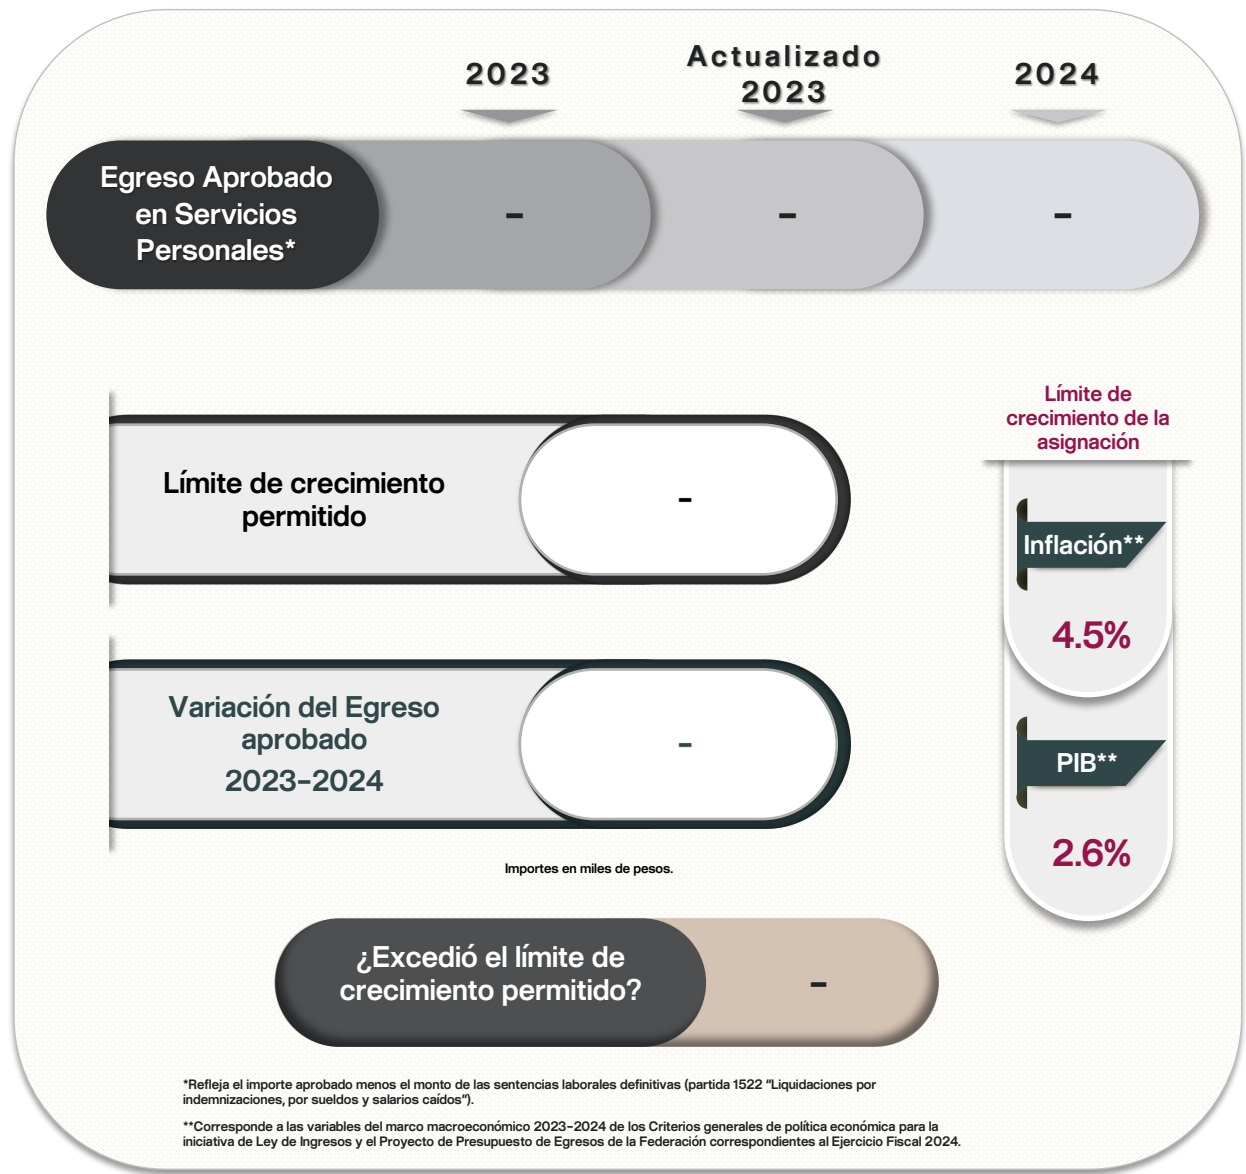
2023

Actualizado 2023

2024

Egreso Aprobado en Servicios Personales*

-

-

-

Límite de crecimiento de la asignación

Límite de crecimiento permitido

-

Inflación**

4.5%

Variación del Egreso aprobado 2023-2024

-

PIB**

2.6%

Importes en miles de pesos.

¿Excedió el límite de crecimiento permitido?

-

*Refleja el importe aprobado menos el monto de las sentencias laborales definitivas (partida 1522 "Liquidaciones por indemnizaciones, por sueldos y salarios caídos").

**Corresponde a las variables del marco macroeconómico 2023-2024 de los Criterios generales de política económica para la iniciativa de Ley de Ingresos y el Proyecto de Presupuesto de Egresos de la Federación correspondientes al Ejercicio Fiscal 2024.